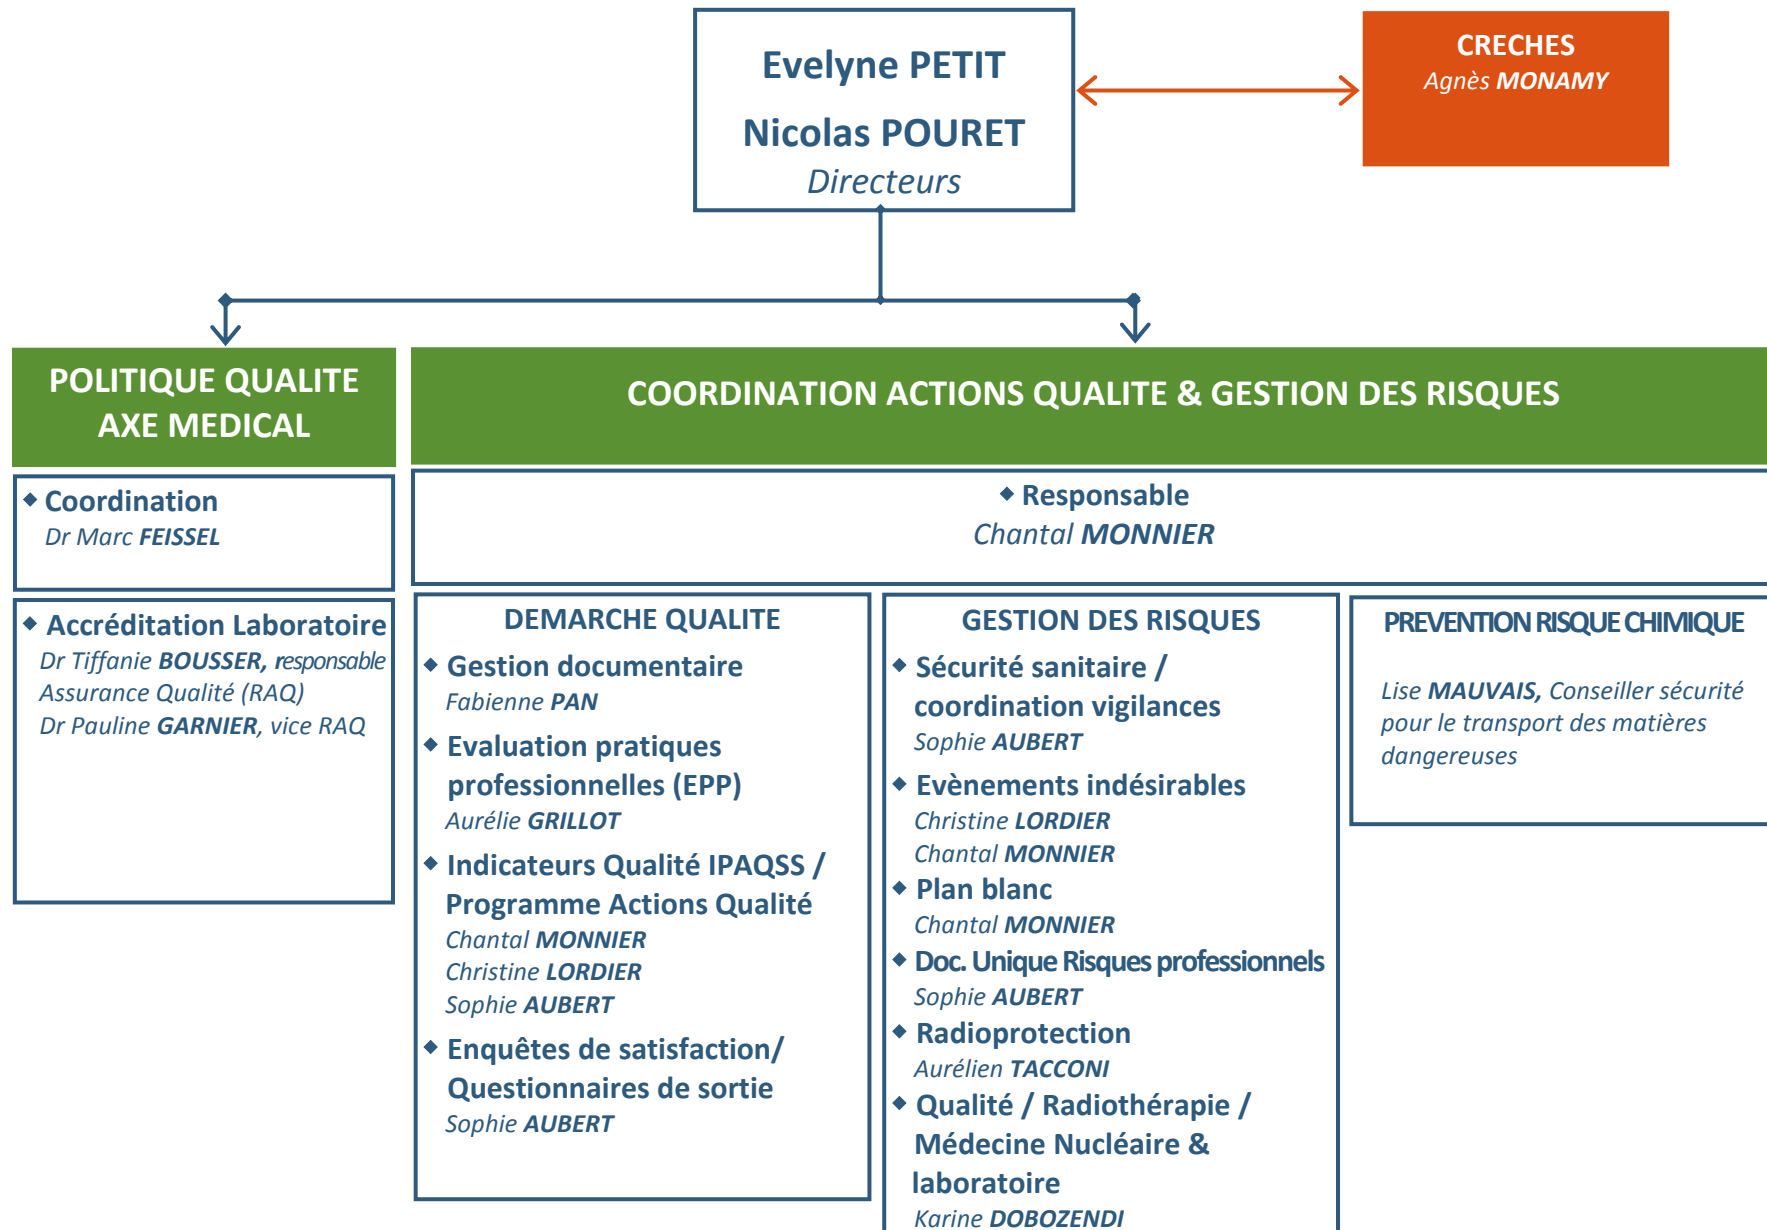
Evelyne PETIT
Nicolas POURET
Directeurs

CRECHES
Agnès MONAMY

POLITIQUE QUALITE AXE MEDICAL

COORDINATION ACTIONS QUALITE & GESTION DES RISQUES

Coordination
Dr Marc FEISSEL

Responsable
Chantal MONNIER

Accréditation Laboratoire
Dr Tiffanie BOUSSER, responsable Assurance Qualité (RAQ)
Dr Pauline GARNIER, vice RAQ

DEMARCHE QUALITE

Gestion documentaire
Fabienne PAN

Evaluation pratiques professionnelles (EPP)
Aurélie GRILLOT

Indicateurs Qualité IPAQSS / Programme Actions Qualité
Chantal MONNIER
Christine LORDIER
Sophie AUBERT

Enquêtes de satisfaction/ Questionnaires de sortie
Sophie AUBERT

GESTION DES RISQUES

Sécurité sanitaire / coordination vigilances
Sophie AUBERT

Evènements indésirables
Christine LORDIER
Chantal MONNIER

Plan blanc
Chantal MONNIER

Doc. Unique Risques professionnels
Sophie AUBERT

Radioprotection
Aurélien TACCONI

Qualité / Radiothérapie / Médecine Nucléaire & laboratoire
Karine DOBOZENDI

PREVENTION RISQUE CHIMIQUE

Lise MAUVAIS, Conseiller sécurité pour le transport des matières dangereuses